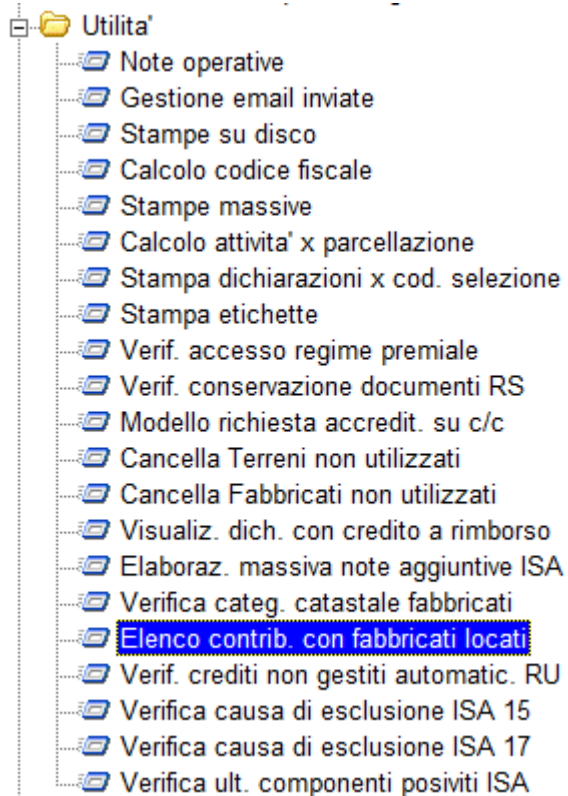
Utilita'
Note operative
Gestione email inviate
Stampe su disco
Calcolo codice fiscale
Stampe massive
Calcolo attivita' x parcellazione
Stampa dichiarazioni x cod. selezione
Stampa etichette
Verif. accesso regime premiale
Verif. conservazione documenti RS
Modello richiesta accredit. su c/c
Cancella Terreni non utilizzati
Cancella Fabbricati non utilizzati
Visualiz. dich. con credito a rimborso
Elaboraz. massiva note aggiuntive ISA
Verifica categ. catastale fabbricati
Elenco contrib. con fabbricati locati
Verif. crediti non gestiti automatic. RU
Verifica causa di esclusione ISA 15
Verifica causa di esclusione ISA 17
Verifica ult. componenti posiviti ISA